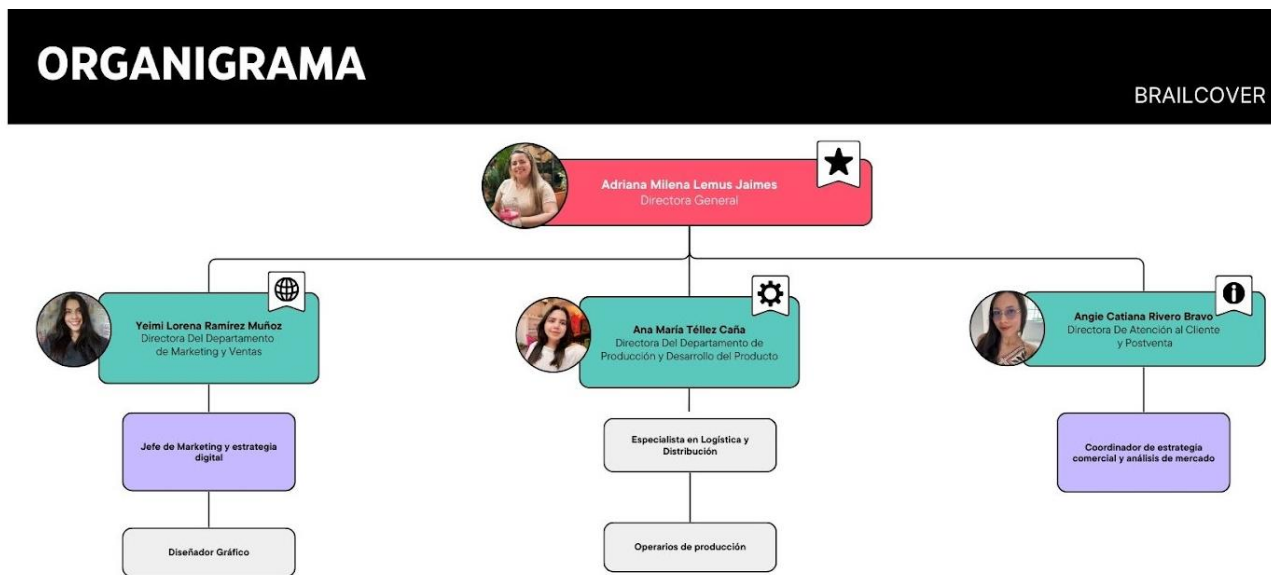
ORGANIGRAMA

BRAILCOVER

Adriana Milena Lemus Jaimes
Directora General

Yeimi Lorena Ramírez Muñoz
Directora Del Departamento de Marketing y Ventas

Ana María Téllez Caña
Directora Del Departamento de Producción y Desarrollo del Producto

Angie Catiana Rivero Bravo
Directora De Atención al Cliente y Postventa

Jefe de Marketing y estrategia digital

Diseñador Gráfico

Especialista en Logística y Distribución

Operarios de producción

Coordinador de estrategia comercial y análisis de mercado